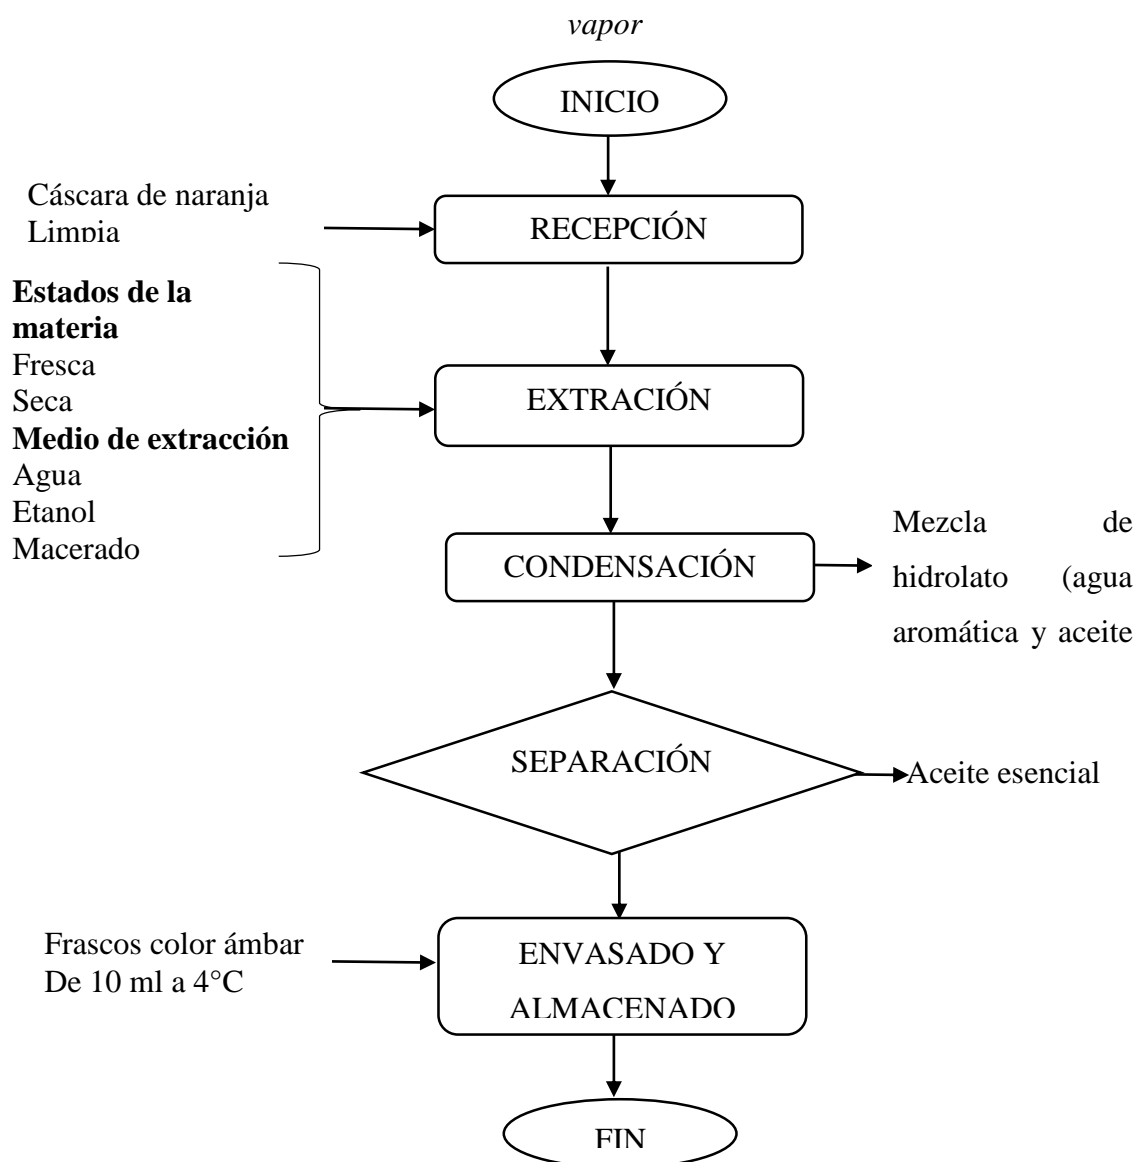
vapor

INICIO

Cáscara de naranja Limpia

RECEPCIÓN

**Estados de la materia**
Fresca
Seca
**Medio de extracción**
Agua
Etanol
Macerado

EXTRACIÓN

CONDENSACIÓN

Mezcla de hidrolato (agua aromática y aceite

SEPARACIÓN

Aceite esencial

Frascos color ámbar
De 10 ml a 4°C

ENVASADO Y ALMACENADO

FIN